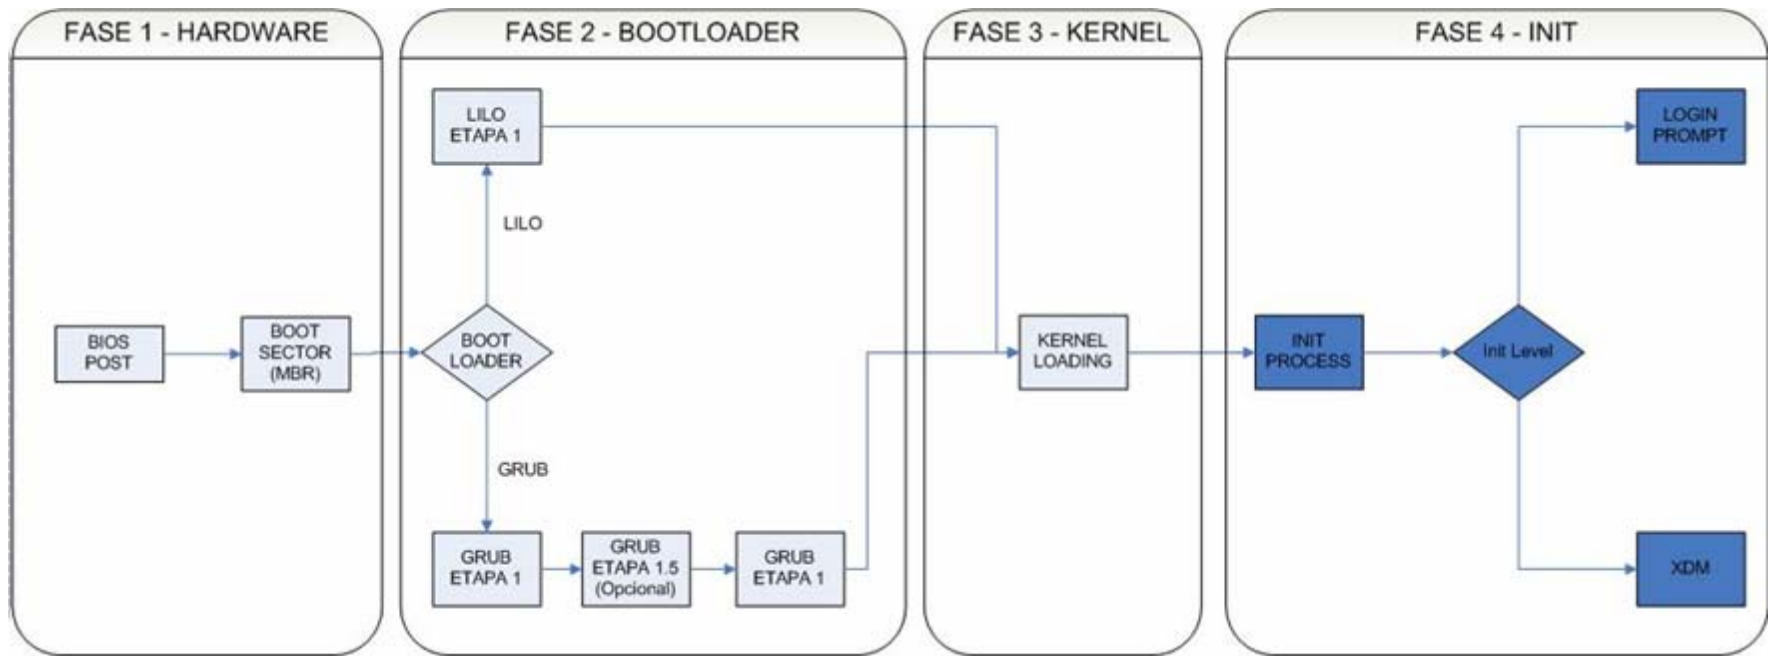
FASE 1 - HARDWARE

BIOS POST

BOOT SECTOR (MBR)

FASE 2 - BOOTLOADER

LILO ETAPA 1

LILO

BOOT LOADER

GRUB

GRUB ETAPA 1

GRUB ETAPA 1.5 (Opcional)

GRUB ETAPA 1

FASE 3 - KERNEL

KERNEL LOADING

FASE 4 - INIT

INIT PROCESS

Init Level

LOGIN PROMPT

XDM